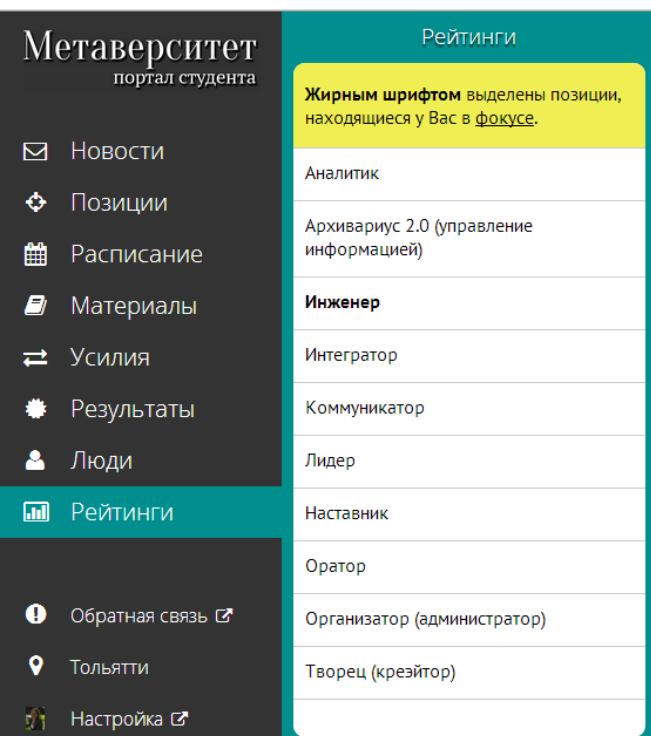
Метаверситет
портал студента

Новости
Позиции
Расписание
Материалы
Усилия
Результаты
Люди
Рейтинги

Обратная связь
Тольятти
Настройка

Рейтинги

**Жирным шрифтом** выделены позиции, находящиеся у Вас в фокусе.

Аналитик

Архивариус 2.0 (управление информацией)

**Инженер**

Интегратор

Коммуникатор

Лидер

Наставник

Оратор

Организатор (администратор)

Творец (крейэйтор)